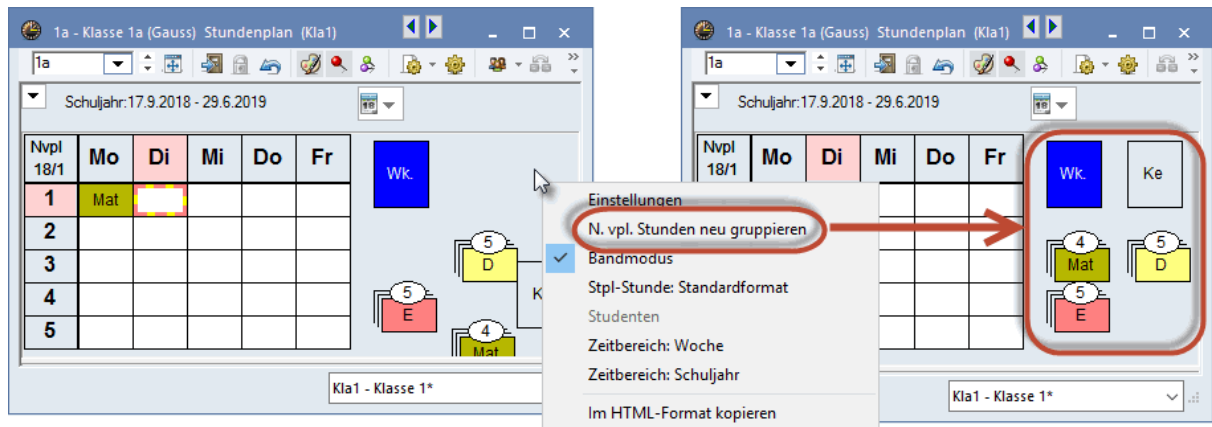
1a - Klasse 1a (Gauss) Stundenplan (Kla1)

1a

Schuljahr:17.9.2018 - 29.6.2019

| Nvpl 18/1 | Mo | Di | Mi | Do | Fr |
|---|---|---|---|---|---|
| 1 | Mat | | | | |
| 2 | | | | | |
| 3 | | | | | |
| 4 | | | | | |
| 5 | | | | | |

Wk.

5
D

5
E

4
Mat

K

Einstellungen
N. vpl. Stunden neu gruppieren
Bandmodus
Stpl-Stunde: Standardformat
Studenten
Zeitbereich: Woche
Zeitbereich: Schuljahr
Im HTML-Format kopieren

Kla1 - Klasse 1*

1a - Klasse 1a (Gauss) Stundenplan (Kla1)

1a

Schuljahr:17.9.2018 - 29.6.2019

| Nvpl 18/1 | Mo | Di | Mi | Do | Fr |
|---|---|---|---|---|---|

Wk.

Ke

4
Mat

5
D

5
E

Kla1 - Klasse 1*